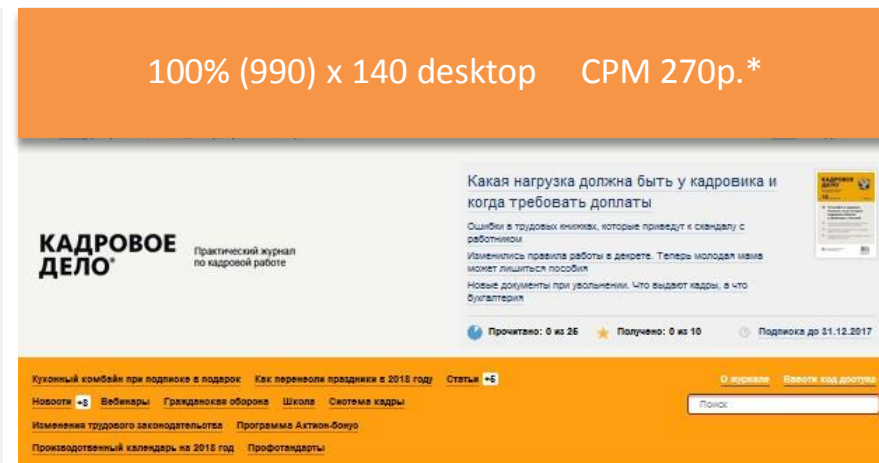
100% (990) x 140 desktop CPM 270р.*

КАДРОВОЕ ДЕЛО®

Практический журнал по кадровой работе

Какая нагрузка должна быть у кадровика и когда требовать доплаты

Ошибки в трудовых книжках, которые приведут к скандалу с работником

Изменились правила работы в декрете. Теперь молодая мама может лишиться пособия

Новые документы при увольнении. Что выдают кадры, а что бухгалтерия

Прочитано: 0 из 26

Получено: 0 из 10

Подписка до 31.12.2017

Кухонный комбайн при подписке в подарок

Как перенесли праздники в 2018 году

Статьи +5

О журнале

Ввести код доступа

Новости +3

Вебинары

Гражданская оборона

Школа

Система кадры

Поиск

Изменения трудового законодательства

Программа Актион-бонус

Производственный календарь на 2018 год

Профстандарты